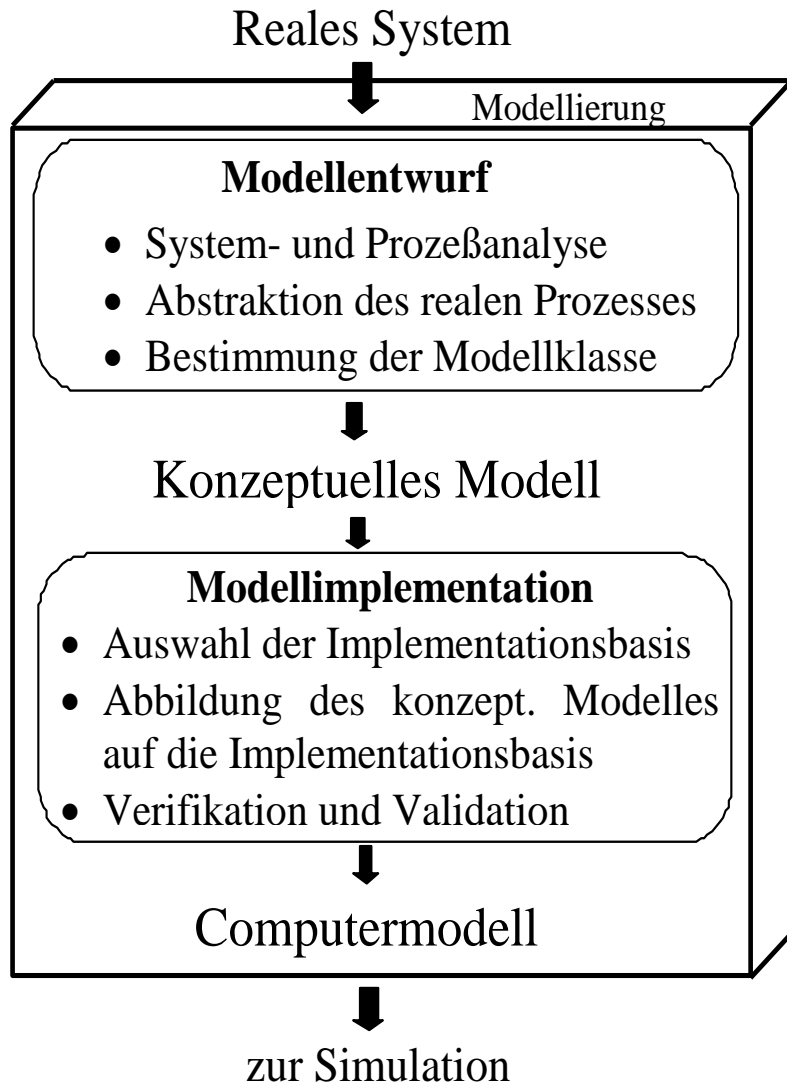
Reales System

Modellierung

**Modellentwurf**

- System- und Prozeßanalyse
- Abstraktion des realen Prozesses
- Bestimmung der Modellklasse

Konzeptuelles Modell

**Modellimplementation**

- Auswahl der Implementationsbasis
- Abbildung des konzept. Modelles auf die Implementationsbasis
- Verifikation und Validation

Computermodell

zur Simulation